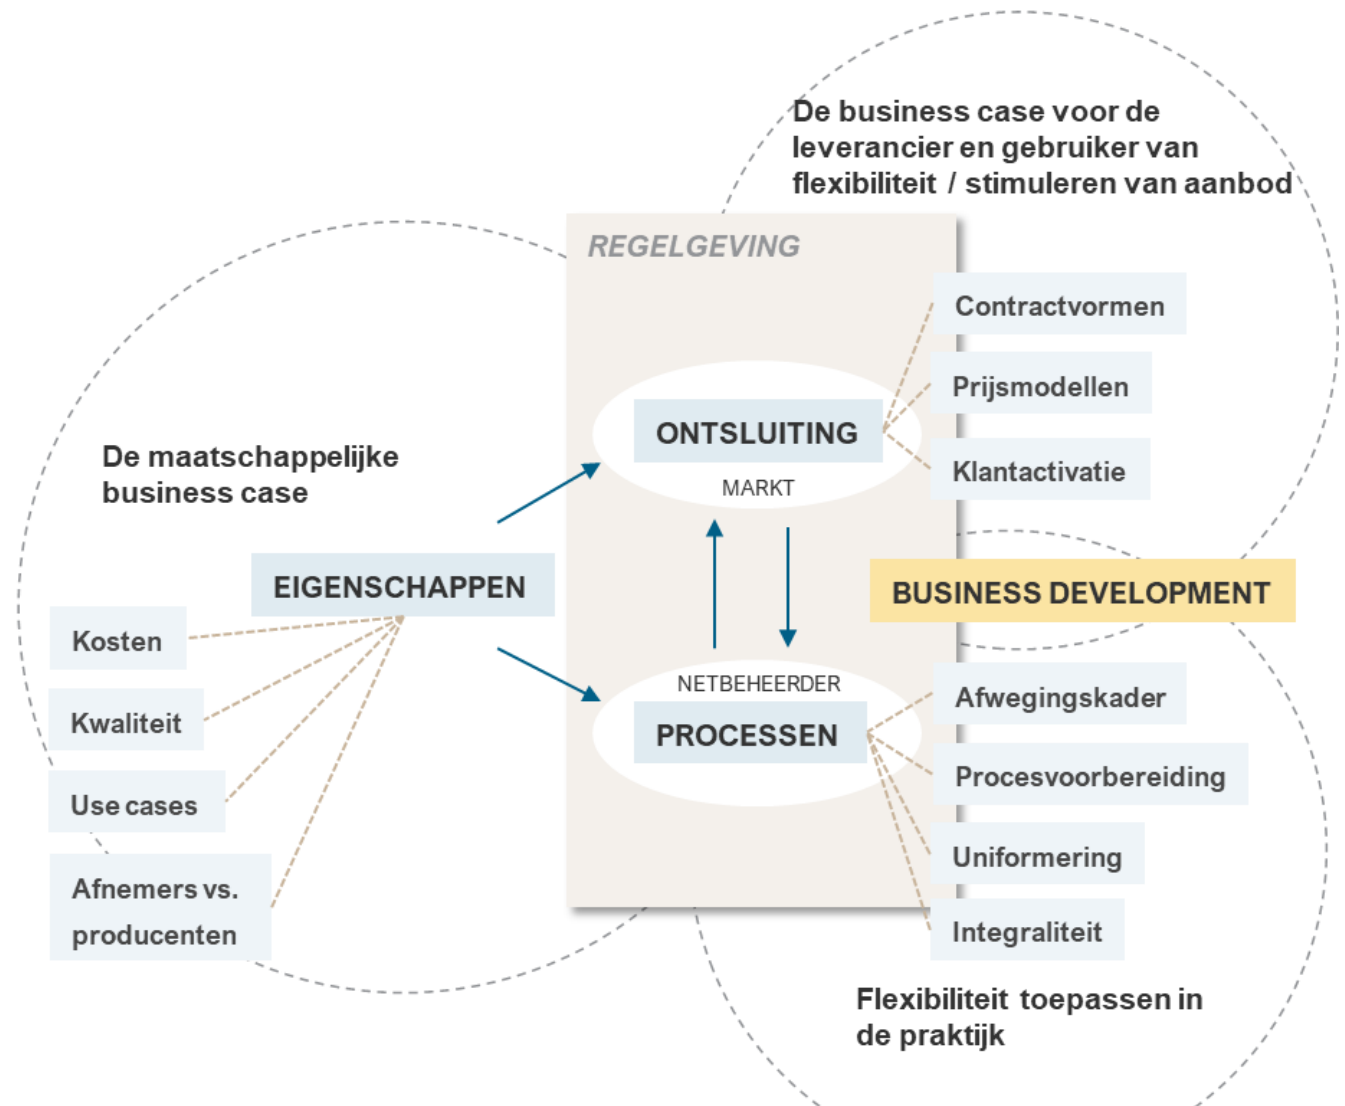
De business case voor de leverancier en gebruiker van flexibiliteit / stimuleren van aanbod

REGELGEVING

Contractvormen

Prijsmodellen

ONTSLUITING

MARKT

Klantactivatie

De maatschappelijke business case

EIGENSCHAPPEN

BUSINESS DEVELOPMENT

Kosten

Kwaliteit

Use cases

Afnemers vs. producenten

NETBEHEERDER

PROCESSEN

Afwegingskader

Procesvoorbereiding

Uniformering

Integraliteit

Flexibiliteit toepassen in de praktijk